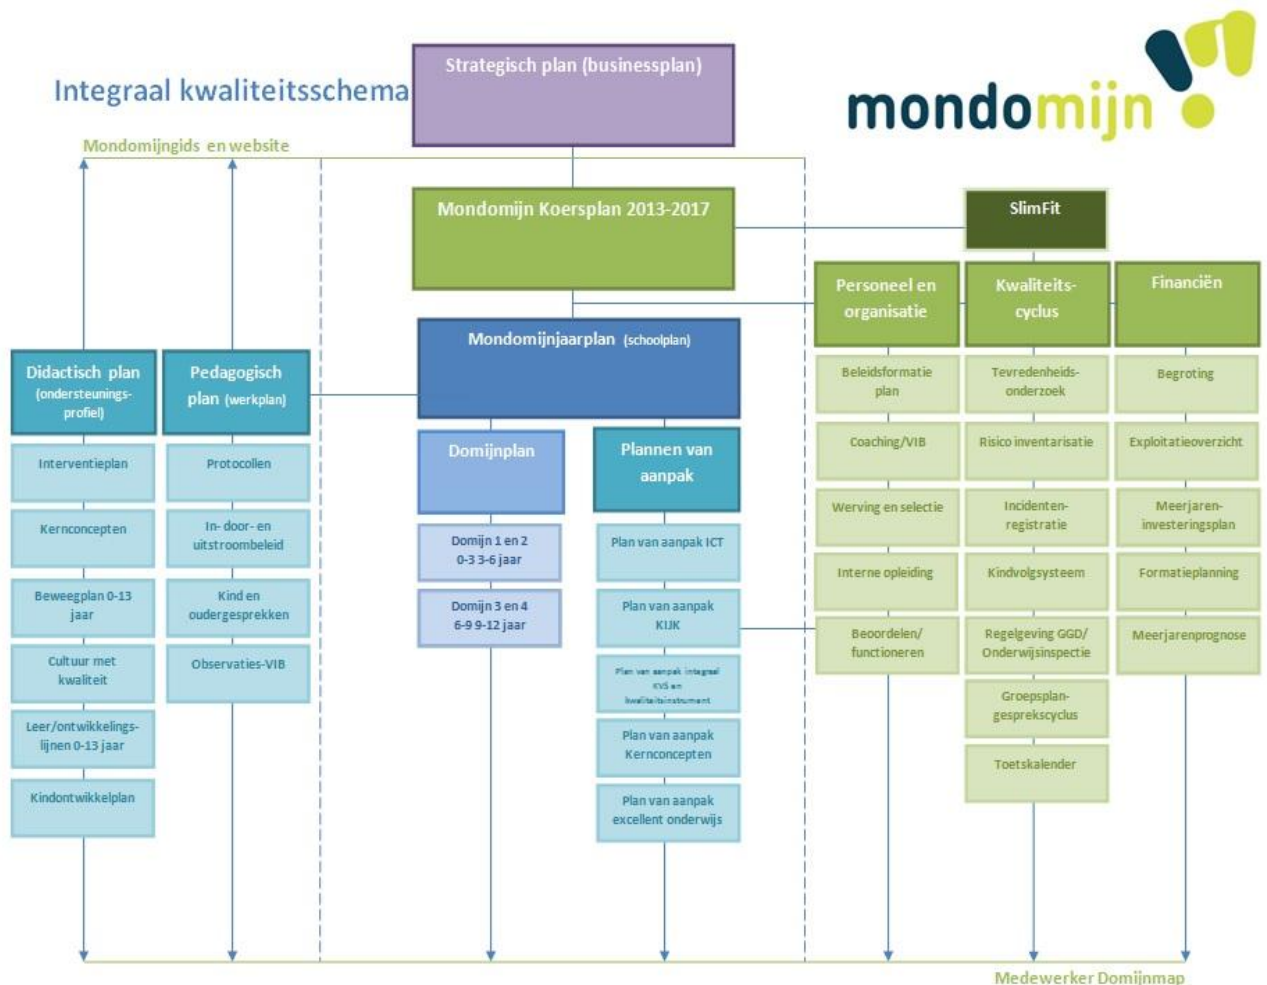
Integraal kwaliteitsschema

Strategisch plan (businessplan)

mondomijn

Mondomijngids en website

Mondomijn Koersplan 2013-2017

SlimFit

Personeel en organisatie

Kwaliteits-cyclus

Financiën

Mondomijnjaarplan (schoolplan)

Didactisch plan (ondersteunings-profiel)

Pedagogisch plan (werkplan)

Beleidsformatie plan

Tevredenheids-onderzoek

Begroting

Domijnplan

Plannen van aanpak

Interventieplan

Protocollen

Coaching/VIB

Risico inventarisatie

Exploitatieoverzicht

Kernconcepten

In- door- en uitstroombeleid

Domijn 1 en 2 0-3 3-6 jaar

Plan van aanpak ICT

Werving en selectie

Incidenten-registratie

Meerjaren-investeringsplan

Beweegplan 0-13 jaar

Kind en oudergesprekken

Domijn 3 en 4 6-9 9-12 jaar

Plan van aanpak KIJK

Interne opleiding

Kindvolgsysteem

Formatieplanning

Cultuur met kwaliteit

Observaties-VIB

Beoordelen/ functioneren

Regelgeving GGD/ Onderwijsinspectie

Meerjarenprognose

Plan van aanpak integraal KVS en kwaliteitsinstrument

Leer/ontwikkelings-lijnen 0-13 jaar

Plan van aanpak Kernconcepten

Groepsplan-gesprekscyclus

Kindontwikkelplan

Plan van aanpak excellent onderwijs

Toetskalender

Medewerker Domijnmap